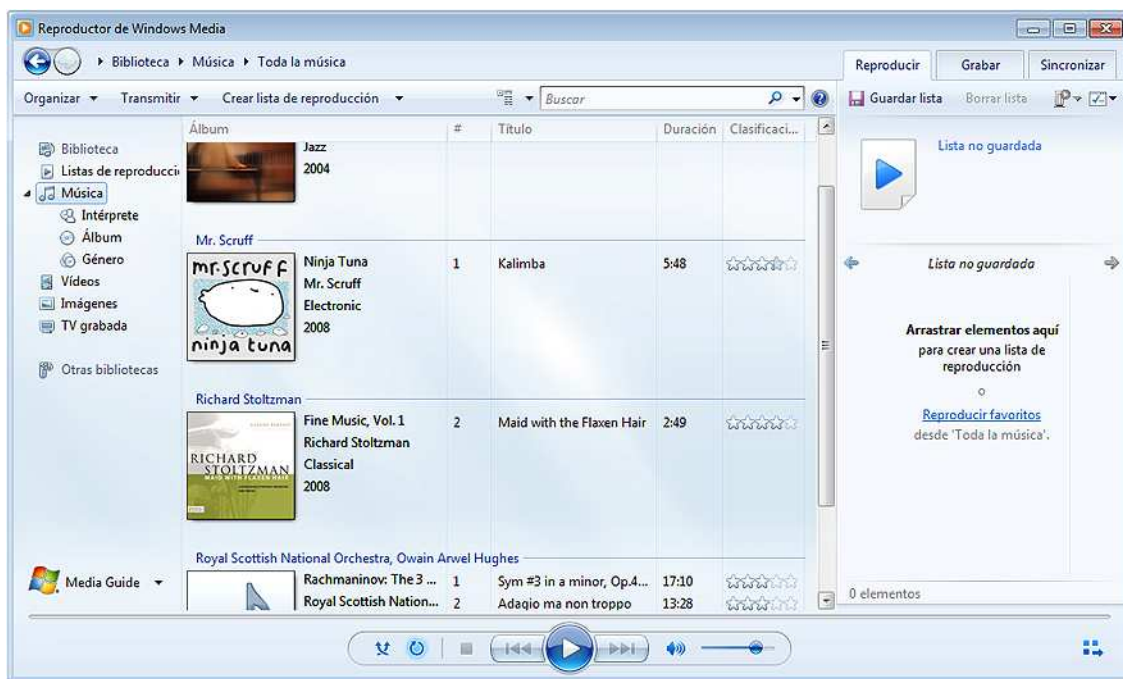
Reproductor de Windows Media

Biblioteca ▸ Música ▸ Toda la música

Reproducir | Grabar | Sincronizar

Organizar ▾ Transmitir ▾ Crear lista de reproducción ▾ Buscar

Guardar lista Borrar lista

Biblioteca
Listas de reproducci
Música
Intérprete
Álbum
Género
Vídeos
Imágenes
TV grabada

Otras bibliotecas

Media Guide ▾

| Álbum | # | Título | Duración | Clasificaci... |
|---|---|---|---|---|
| Jazz 2004 | | | | |
| Mr. Scruff | | | | |
| Ninja Tuna Mr. Scruff Electronic 2008 | 1 | Kalimba | 5:48 | |
| Richard Stoltzman | | | | |
| Fine Music, Vol. 1 Richard Stoltzman Classical 2008 | 2 | Maid with the Flaxen Hair | 2:49 | |
| Royal Scottish National Orchestra, Owain Arwel Hughes | | | | |
| Rachmaninov: The 3 ... | 1 | Sym #3 in a minor, Op.4... | 17:10 | |
| Royal Scottish Nation... | 2 | Adagio ma non troppo | 13:28 | |

mr.scruff
ninja tuna

RICHARD STOLTZMAN
MAID WITH FLAXEN HAIR

Lista no guardada

Lista no guardada

Arrastrar elementos aquí
para crear una lista de reproducción
o
Reproducir favoritos
desde 'Toda la música'.

0 elementos